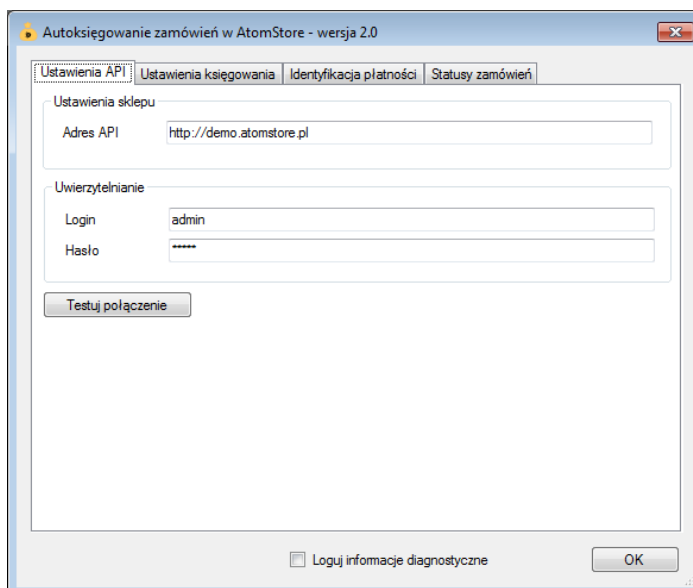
Autoksięgowanie zamówień w AtomStore - wersja 2.0

Ustawienia API | Ustawienia księgowania | Identyfikacja płatności | Statusy zamówień

Ustawienia sklepu

Adres API http://demo.atomstore.pl

Uwierzytelnianie

Login admin

Hasło •••••

Testuj połączenie

Loguj informacje diagnostyczne

OK